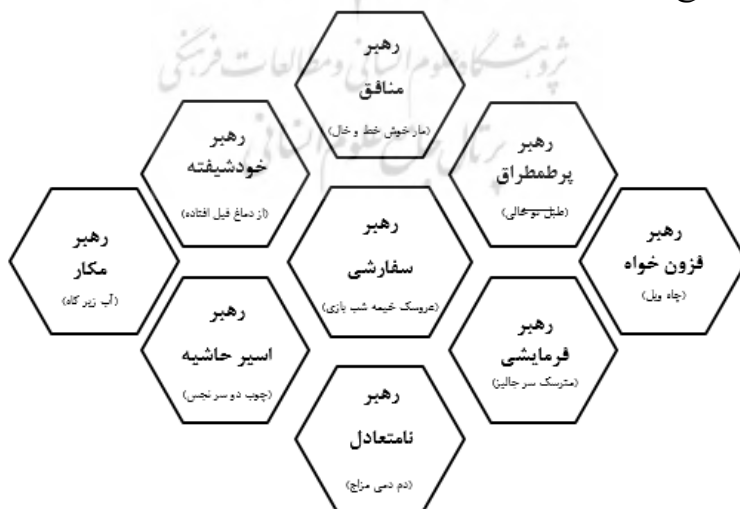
پژوهشگاه علوم انسانی و مطالعات فرهنگی
پرتال جامع علوم انسانی

رهبر
منافق
(مارخوش خط و خال)

رهبر
خودشیفته
(از دماغ فیل افتاده)

رهبر
پرطمطراق
(طبل توخالی)

رهبر
مکار
(آب زیر کاه)

رهبر
سفارشی
(عروسک خیمه شب بازی)

رهبر
فزون خواه
(چاه ویل)

رهبر
اسیر حاشیه
(چوب دو سر نجس)

رهبر
فرمایشی
(مترسک سر جالیز)

رهبر
نامتعادل
(دم دمی مزاج)